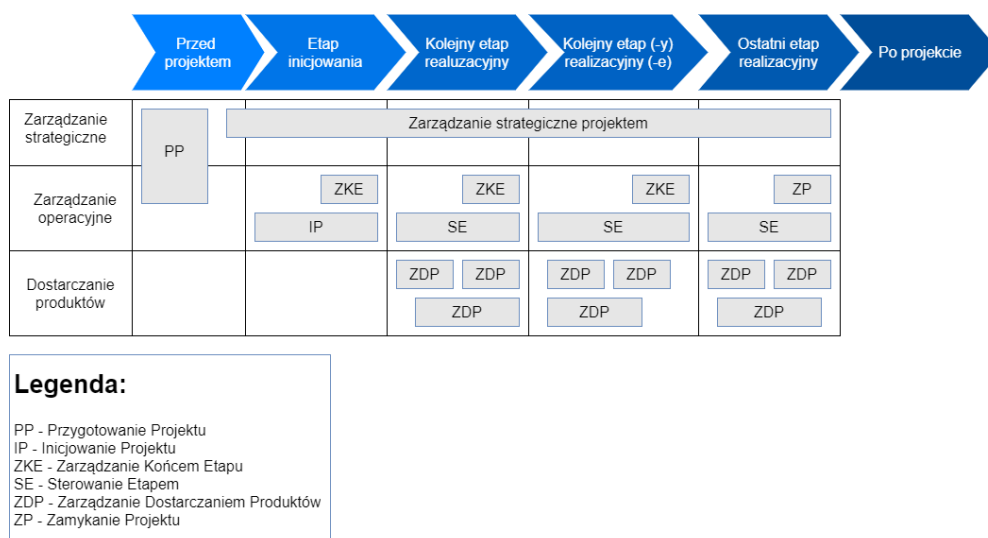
Przed projektem | Etap inicjowania | Kolejny etap realizacyjny | Kolejny etap (-y) realizacyjny (-e) | Ostatni etap realizacyjny | Po projekcie

| | | | | | |
|---|---|---|---|---|---|
| Zarządzanie strategiczne | PP | Zarządzanie strategiczne projektem | | | |
| Zarządzanie operacyjne | | ZKE<br>IP | ZKE<br>SE | ZKE<br>SE | ZP<br>SE |
| Dostarczanie produktów | | | ZDP ZDP<br>ZDP | ZDP ZDP<br>ZDP | ZDP ZDP<br>ZDP |

Legenda:

PP - Przygotowanie Projektu
IP - Inicjowanie Projektu
ZKE - Zarządzanie Końcem Etapu
SE - Sterowanie Etapem
ZDP - Zarządzanie Dostarczaniem Produktów
ZP - Zamykanie Projektu